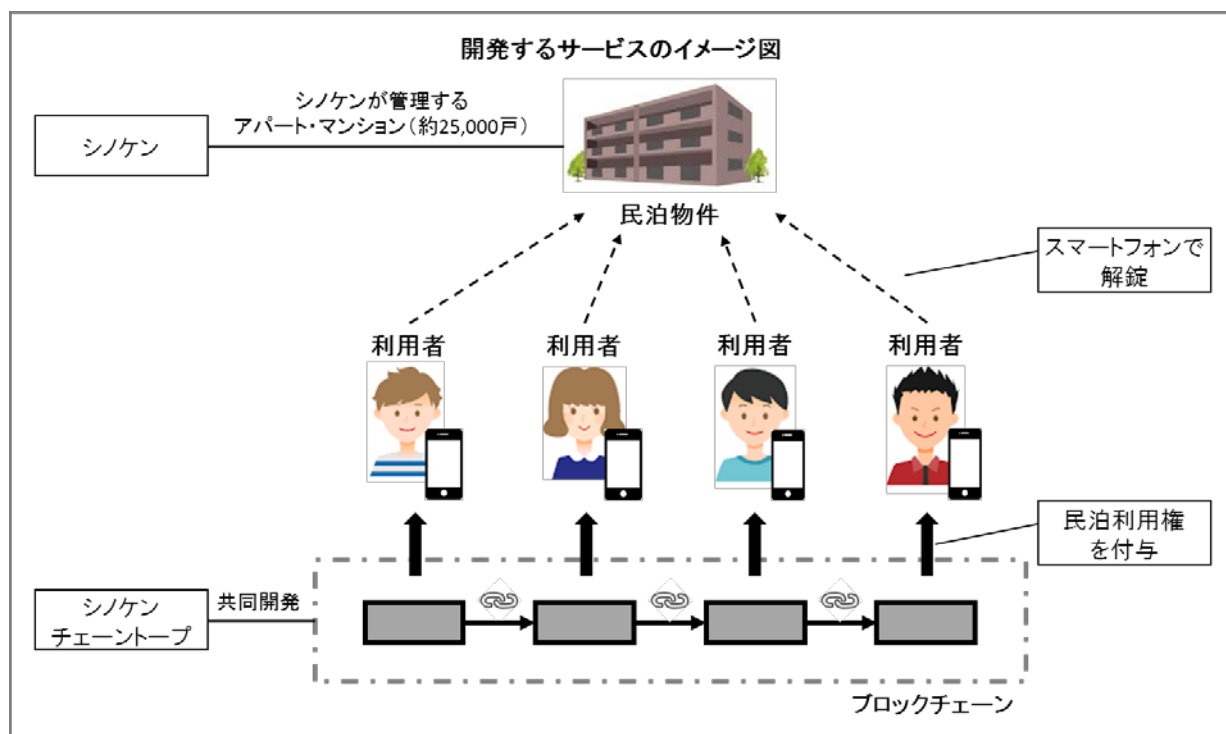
開発するサービスのイメージ図

シノケン

シノケンが管理するアパート・マンション（約25,000戸）

民泊物件

スマートフォンで解錠

利用者

利用者

利用者

利用者

民泊利用権を付与

シノケンチェーントープ

共同開発

ブロックチェーン